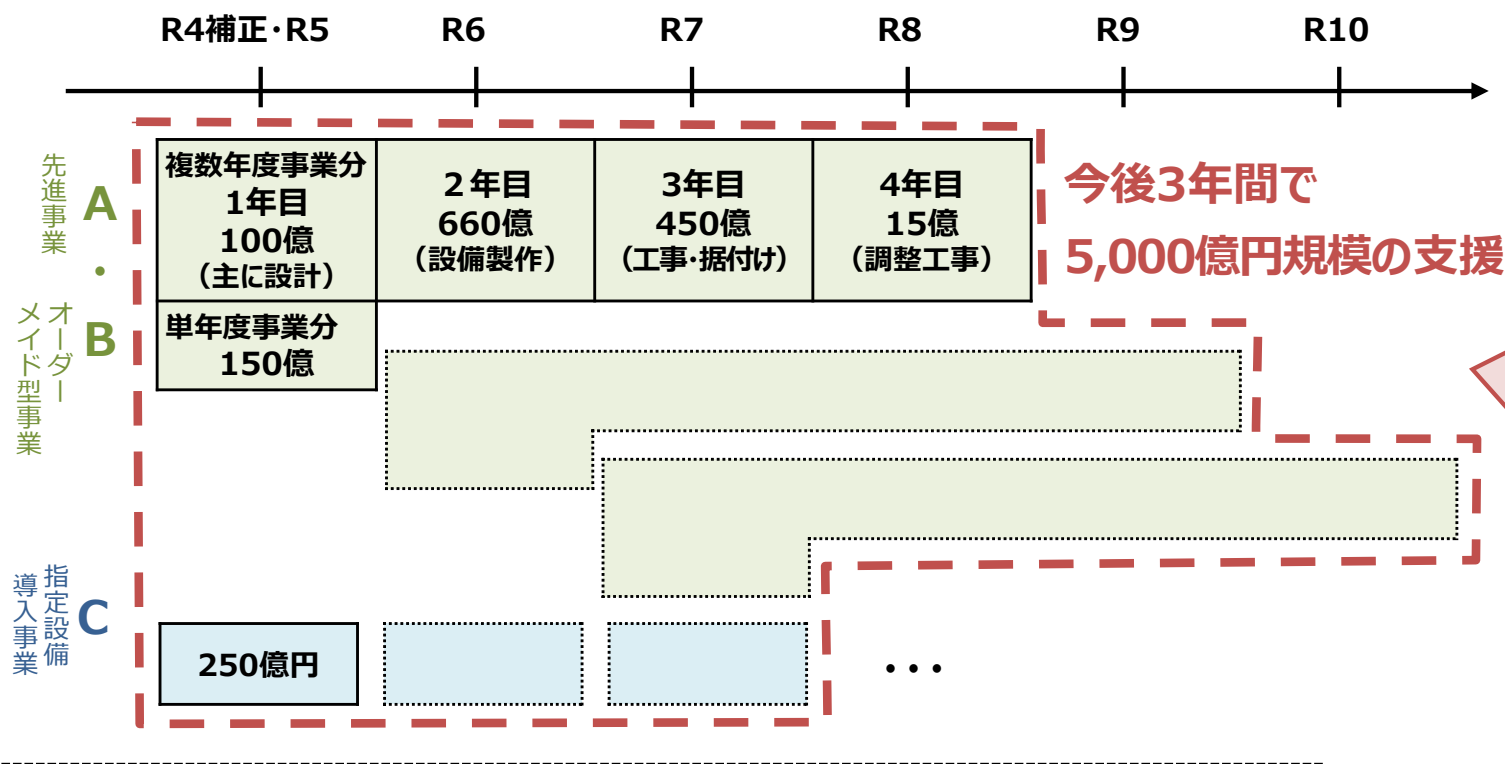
R4補正・R5 R6 R7 R8 R9 R10

先進事業
A
・
B
オーダーメイド型事業

| 複数年度事業分 1年目 100億 (主に設計) | ２年目 660億 (設備製作) | 3年目 450億 (工事・据付け) | 4年目 15億 (調整工事) |
|---|---|---|---|

単年度事業分 150億

今後3年間で
5,000億円規模の支援

指定設備導入事業
C

250億円

• • •